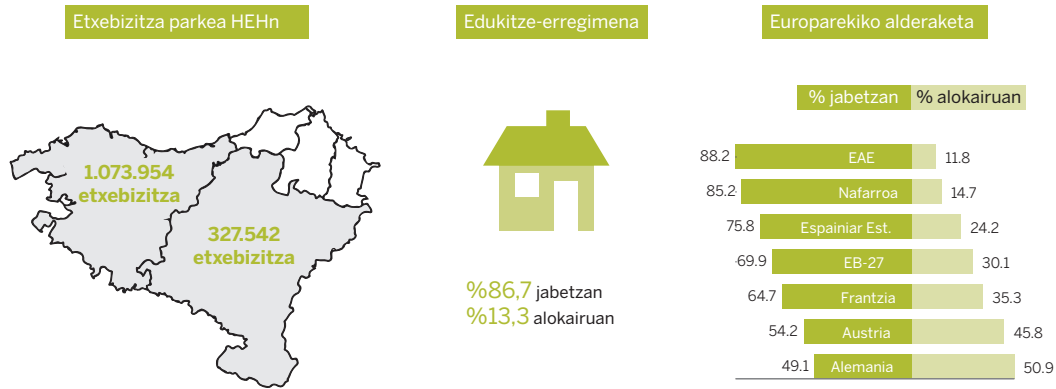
Etxebizitza parkea HEHn

1.073.954 etxebizitza

327.542 etxebizitza

Edukitze-erregimena

%86,7 jabetzan
%13,3 alokairuan

Europarekiko alderaketa

| % jabetzan | | % alokairuan |
|---|---|---|
| 88.2 | EAE | 11.8 |
| 85.2 | Nafarroa | 14.7 |
| 75.8 | Espainiar Est. | 24.2 |
| 69.9 | EB-27 | 30.1 |
| 64.7 | Frantzia | 35.3 |
| 54.2 | Austria | 45.8 |
| 49.1 | Alemania | 50.9 |